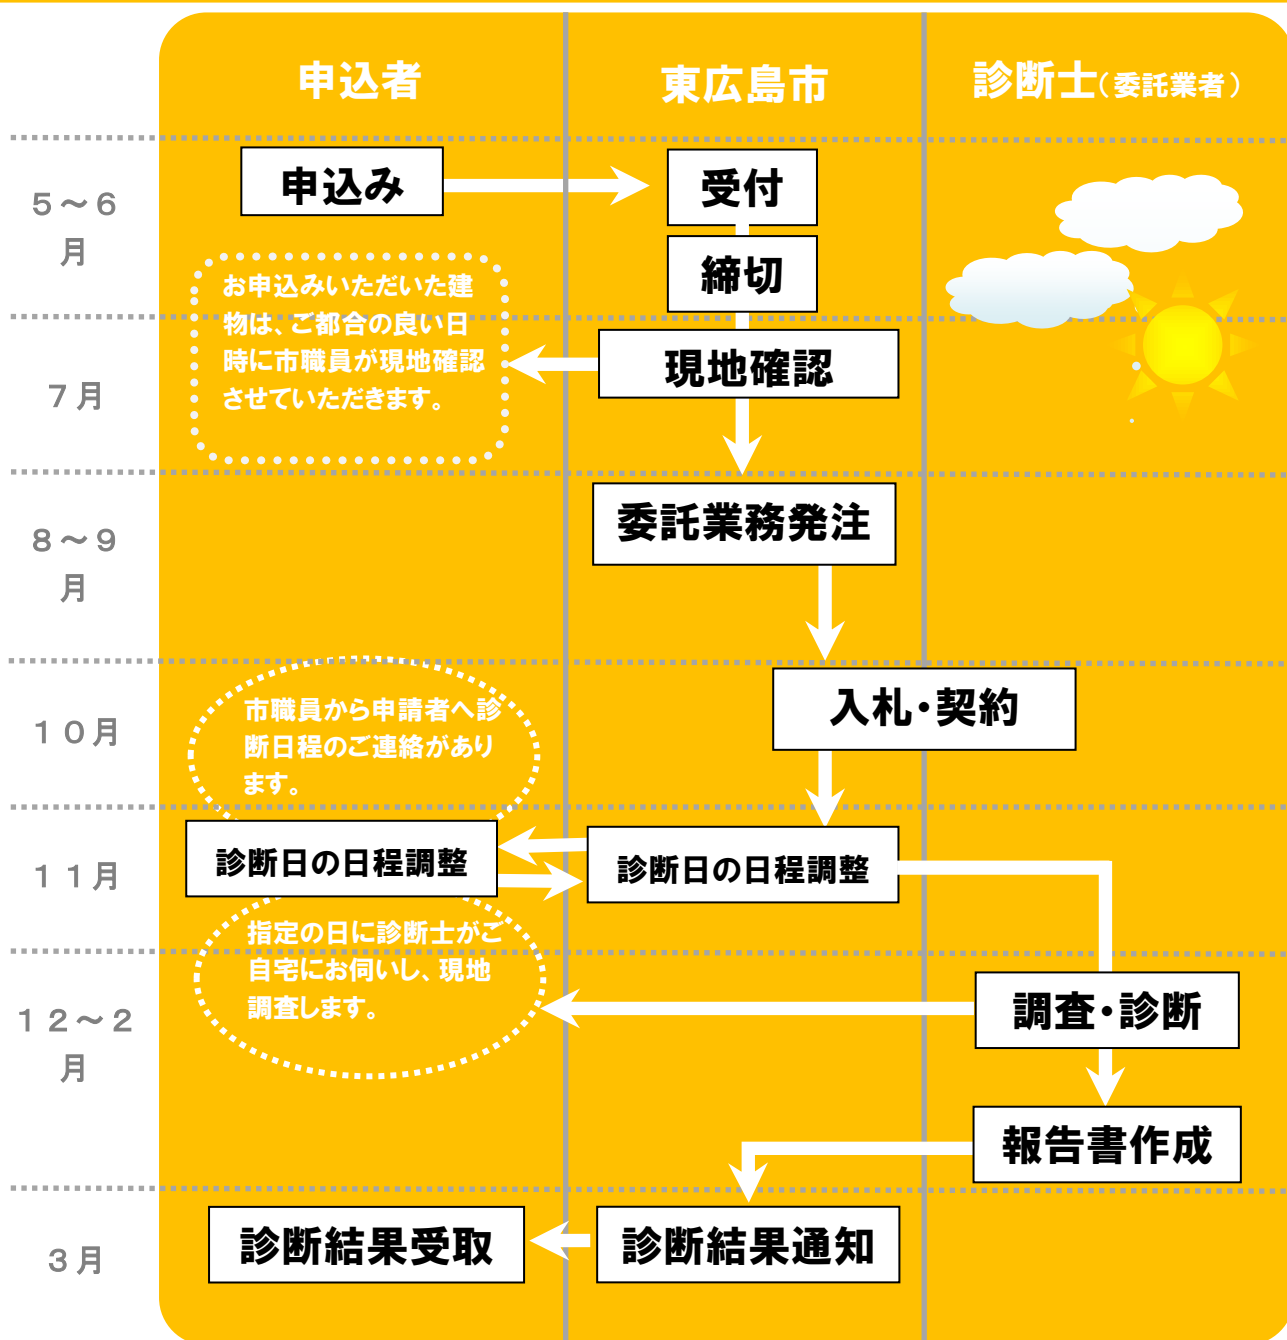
申込者

東広島市

診断士（委託業者）

５～６
月

申込み

受付

締切

お申込みいただいた建物は、ご都合の良い日時に市職員が現地確認させていただきます。

７月

現地確認

８～９
月

委託業務発注

１０月

入札・契約

市職員から申請者へ診断日程のご連絡があります。

１１月

診断日の日程調整

診断日の日程調整

指定の日に診断士がご自宅にお伺いし、現地調査します。

１２～２
月

調査・診断

報告書作成

３月

診断結果受取

診断結果通知